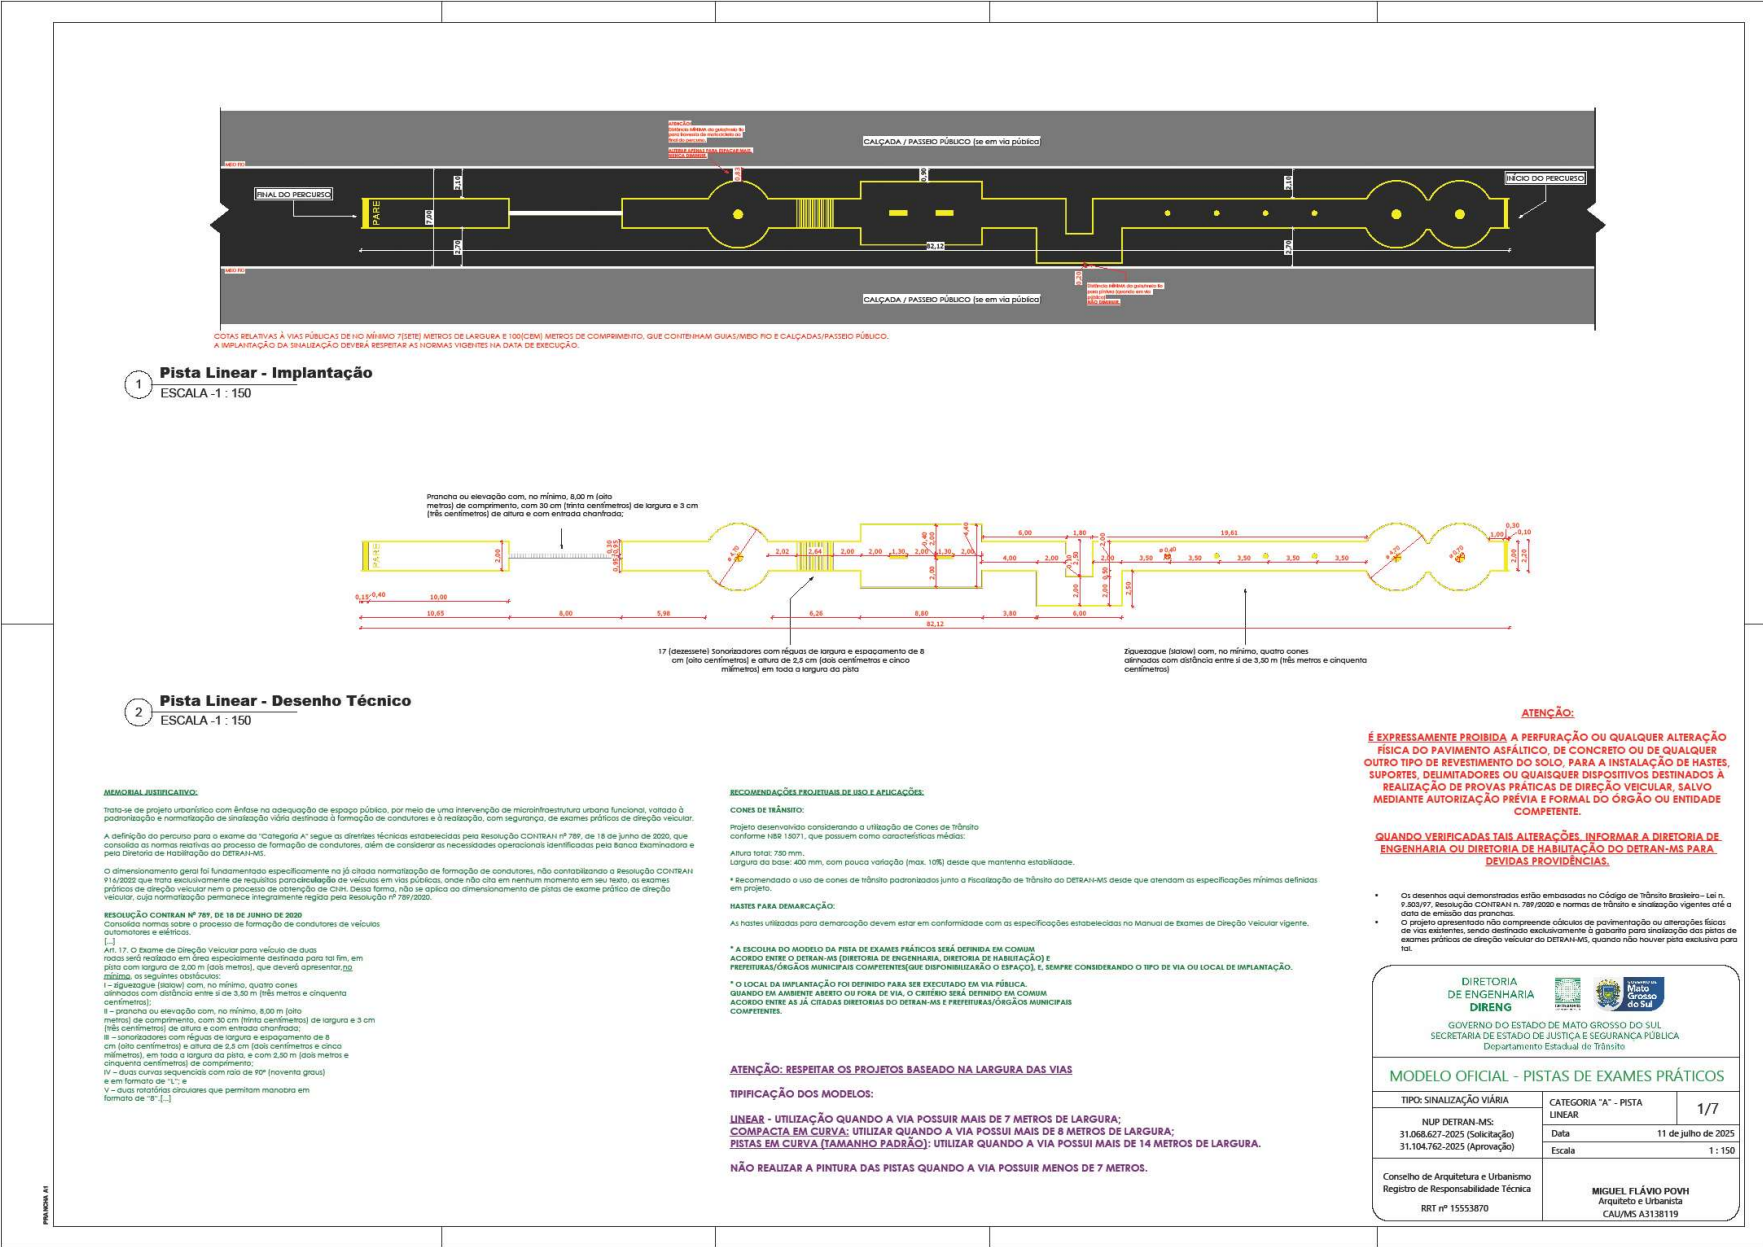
CALÇADA / PASSEIO PÚBLICO (se em via pública)

FINAL DO PERCURSO

INÍCIO DO PERCURSO

PARE

2,10

7,00

2,70

82,12

CALÇADA / PASSEIO PÚBLICO (se em via pública)

COTAS RELATIVAS À VIAS PÚBLICAS DE NO MÍNIMO 7(SETE) METROS DE LARGURA E 100(CEM) METROS DE COMPRIMENTO, QUE CONTENHAM GUIAS/MEIO FIO E CALÇADAS/PASSEIO PÚBLICO.
A IMPLANTAÇÃO DA SINALIZAÇÃO DEVERÁ RESPEITAR AS NORMAS VIGENTES NA DATA DE EXECUÇÃO.

1 Pista Linear - Implantação
ESCALA -1 : 150

Prancha ou elevação com, no mínimo, 8,00 m (oito metros) de comprimento, com 30 cm (trinta centímetros) de largura e 3 cm (três centímetros) de altura e com entrada chanfrada;

6,00 1,80 19,61 0,30 0,10 1,00
2,02 2,64 2,00 2,00 1,30 2,00 1,30 2,00 4,00 2,00 3,50 3,50 3,50 3,50 3,50
0,15 0,40 10,00
10,65 8,00 5,98 6,26 8,80 3,80 6,00
82,12

17 (dezessete) Sonorizadores com réguas de largura e espaçamento de 8 cm (oito centímetros) e altura de 2,5 cm (dois centímetros e cinco milímetros) em toda a largura da pista

Ziguezague (slalow) com, no mínimo, quatro cones alinhados com distância entre si de 3,50 m (três metros e cinquenta centímetros)

2 Pista Linear - Desenho Técnico
ESCALA -1 : 150

ATENÇÃO:

É EXPRESSAMENTE PROIBIDA A PERFURAÇÃO OU QUALQUER ALTERAÇÃO FÍSICA DO PAVIMENTO ASFÁLTICO, DE CONCRETO OU DE QUALQUER OUTRO TIPO DE REVESTIMENTO DO SOLO, PARA A INSTALAÇÃO DE HASTES, SUPORTES, DELIMITADORES OU QUAISQUER DISPOSITIVOS DESTINADOS À REALIZAÇÃO DE PROVAS PRÁTICAS DE DIREÇÃO VEICULAR, SALVO MEDIANTE AUTORIZAÇÃO PRÉVIA E FORMAL DO ÓRGÃO OU ENTIDADE COMPETENTE.

QUANDO VERIFICADAS TAIS ALTERAÇÕES, INFORMAR A DIRETORIA DE ENGENHARIA OU DIRETORIA DE HABILITAÇÃO DO DETRAN-MS PARA DEVIDAS PROVIDÊNCIAS.

MEMORIAL JUSTIFICATIVO:

Trata-se de projeto urbanístico com ênfase na adequação de espaço público, por meio de uma intervenção de microinfraestrutura urbana funcional, voltado à padronização e normatização de sinalização viária destinada à formação de condutores e à realização, com segurança, de exames práticos de direção veicular.

A definição do percurso para o exame da "Categoria A" segue as diretrizes técnicas estabelecidas pela Resolução CONTRAN nº 789, de 18 de junho de 2020, que consolida as normas relativas ao processo de formação de condutores, além de considerar as necessidades operacionais identificadas pela Banca Examinadora e pela Diretoria de Habilitação do DETRAN-MS.

O dimensionamento geral foi fundamentado especificamente na já citada normatização de formação de condutores, não contabilizando a Resolução CONTRAN 916/2022 que trata exclusivamente de requisitos para circulação de veículos em vias públicas, onde não cita em nenhum momento em seu texto, os exames práticos de direção veicular nem o processo de obtenção de CNH. Dessa forma, não se aplica ao dimensionamento de pistas de exame prático de direção veicular, cuja normatização permanece integralmente regida pela Resolução nº 789/2020.

RESOLUÇÃO CONTRAN Nº 789, DE 18 DE JUNHO DE 2020
Consolida normas sobre o processo de formação de condutores de veículos automotores e elétricos.
[...]
Art. 17. O Exame de Direção Veicular para veículo de duas rodas será realizado em área especialmente destinada para tal fim, em pista com largura de 2,00 m (dois metros), que deverá apresentar, no mínimo, os seguintes obstáculos:
I – ziguezague (slalow) com, no mínimo, quatro cones alinhados com distância entre si de 3,50 m (três metros e cinquenta centímetros);
II – prancha ou elevação com, no mínimo, 8,00 m (oito metros) de comprimento, com 30 cm (trinta centímetros) de largura e 3 cm (três centímetros) de altura e com entrada chanfrada;
III – sonorizadores com réguas de largura e espaçamento de 8 cm (oito centímetros) e altura de 2,5 cm (dois centímetros e cinco milímetros), em toda a largura da pista, e com 2,50 m (dois metros e cinquenta centímetros) de comprimento;
IV – duas curvas sequenciais com raio de 90º (noventa graus) e em formato de "L"; e
V – duas rotatórias circulares que permitam manobra em formato de "8".[...]

RECOMENDAÇÕES PROJETUAIS DE USO E APLICAÇÕES:

CONES DE TRÂNSITO:

Projeto desenvolvido considerando a utilização de Cones de Trânsito conforme NBR 15071, que possuem como características médias:

Altura total: 750 mm.
Largura da base: 400 mm, com pouca variação (max. 10%) desde que mantenha estabilidade.

* Recomendado o uso de cones de trânsito padronizados junto a Fiscalização de Trânsito do DETRAN-MS desde que atendam as especificações mínimas definidas em projeto.

HASTES PARA DEMARCAÇÃO:

As hastes utilizadas para demarcação devem estar em conformidade com as especificações estabelecidas no Manual de Exames de Direção Veicular vigente.

* A ESCOLHA DO MODELO DA PISTA DE EXAMES PRÁTICOS SERÁ DEFINIDA EM COMUM ACORDO ENTRE O DETRAN-MS (DIRETORIA DE ENGENHARIA, DIRETORIA DE HABILITAÇÃO) E PREFEITURAS/ÓRGÃOS MUNICIPAIS COMPETENTES(QUE DISPONIBILIZARÃO O ESPAÇO), E, SEMPRE CONSIDERANDO O TIPO DE VIA OU LOCAL DE IMPLANTAÇÃO.

* O LOCAL DA IMPLANTAÇÃO FOI DEFINIDO PARA SER EXECUTADO EM VIA PÚBLICA. QUANDO EM AMBIENTE ABERTO OU FORA DE VIA, O CRITÉRIO SERÁ DEFINIDO EM COMUM ACORDO ENTRE AS JÁ CITADAS DIRETORIAS DO DETRAN-MS E PREFEITURAS/ÓRGÃOS MUNICIPAIS COMPETENTES.

ATENÇÃO: RESPEITAR OS PROJETOS BASEADO NA LARGURA DAS VIAS

TIPIFICAÇÃO DOS MODELOS:

LINEAR - UTILIZAÇÃO QUANDO A VIA POSSUIR MAIS DE 7 METROS DE LARGURA;
COMPACTA EM CURVA: UTILIZAR QUANDO A VIA POSSUI MAIS DE 8 METROS DE LARGURA;
PISTAS EM CURVA (TAMANHO PADRÃO): UTILIZAR QUANDO A VIA POSSUI MAIS DE 14 METROS DE LARGURA.

NÃO REALIZAR A PINTURA DAS PISTAS QUANDO A VIA POSSUIR MENOS DE 7 METROS.

• Os desenhos aqui demonstrados estão embasadas no Código de Trânsito Brasileiro– Lei n. 9.503/97, Resolução CONTRAN n. 789/2020 e normas de trânsito e sinalização vigentes até a data de emissão das pranchas.
• O projeto apresentado não compreende cálculos de pavimentação ou alterações físicas de vias existentes, sendo destinado exclusivamente à gabarito para sinalização das pistas de exames práticos de direção veicular do DETRAN-MS, quando não houver pista exclusiva para tal.

DIRETORIA DE ENGENHARIA DIRENG

Mato Grosso do Sul

GOVERNO DO ESTADO DE MATO GROSSO DO SUL
SECRETARIA DE ESTADO DE JUSTIÇA E SEGURANÇA PÚBLICA
Departamento Estadual de Trânsito

MODELO OFICIAL - PISTAS DE EXAMES PRÁTICOS

TIPO: SINALIZAÇÃO VIÁRIA
CATEGORIA "A" - PISTA LINEAR
1/7
NUP DETRAN-MS:
31.068.627-2025 (Solicitação)
31.104.762-2025 (Aprovação)
Data 11 de julho de 2025
Escala 1 : 150

Conselho de Arquitetura e Urbanismo
Registro de Responsabilidade Técnica
RRT nº 15553870

MIGUEL FLÁVIO POVH
Arquiteto e Urbanista
CAU/MS A3138119

PRANCHA A1